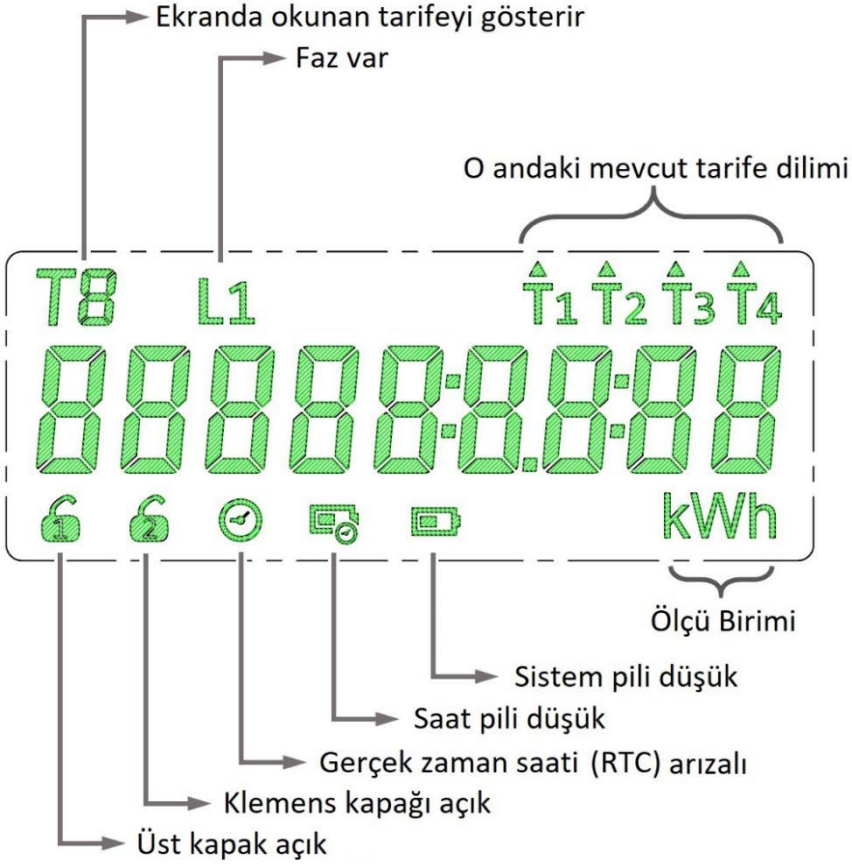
Ekranda okunan tarifeyi gösterir

Faz var

O andaki mevcut tarife dilimi

T8 L1 T1 T2 T3 T4

88888:8.8:88

1 2

kWh

Ölçü Birimi

Sistem pili düşük

Saat pili düşük

Gerçek zaman saati (RTC) arızalı

Klemens kapağı açık

Üst kapak açık